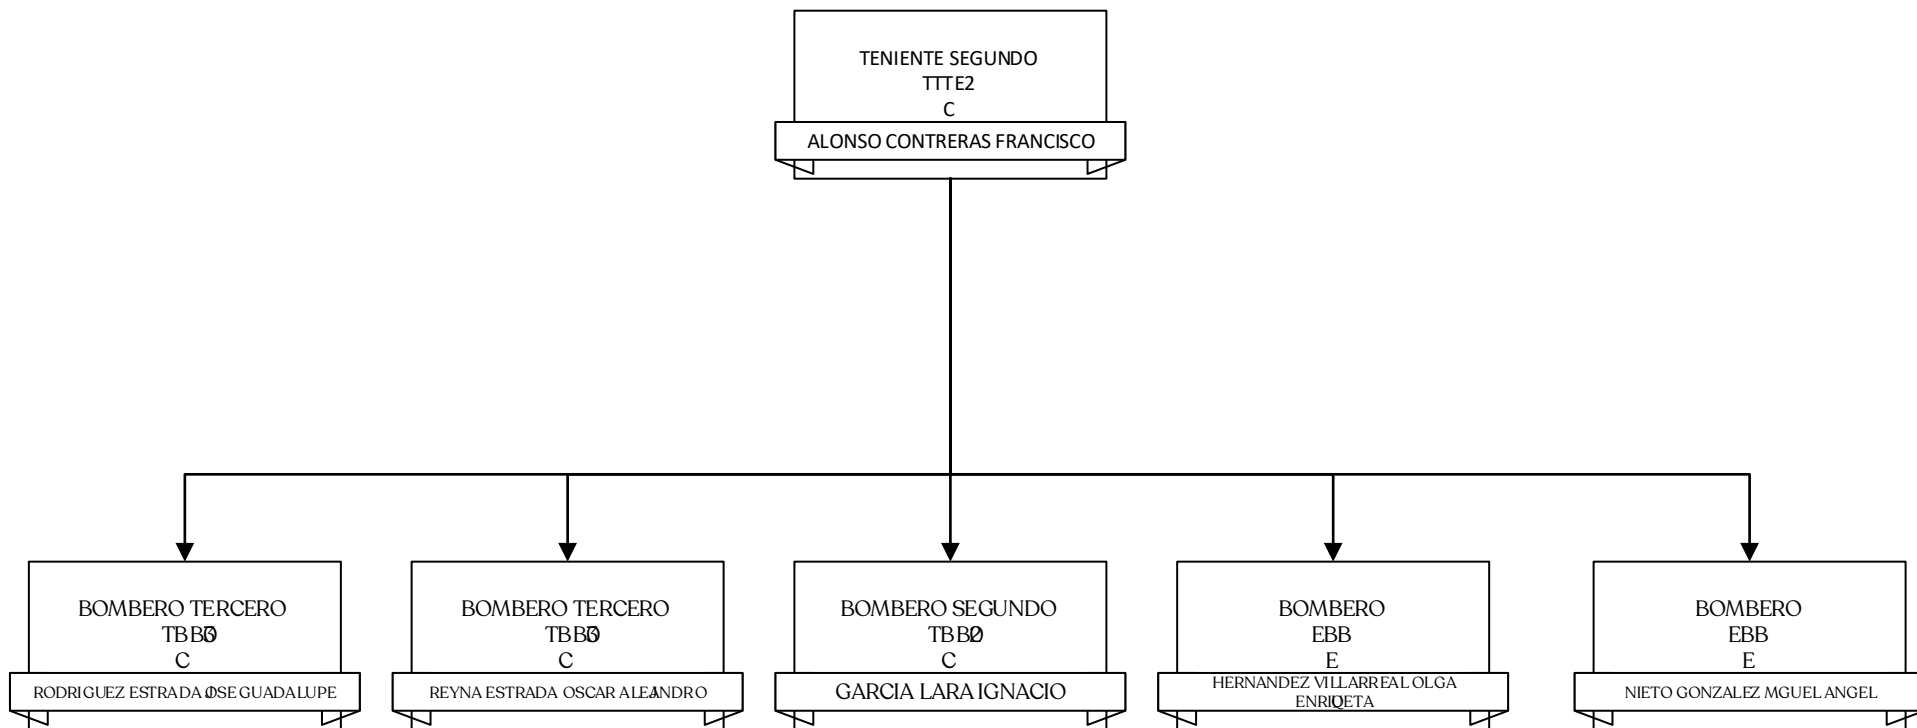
TENIENTE SEGUNDO
TTTE2
C
ALONSO CONTRERAS FRANCISCO

BOMBERO TERCERO
TBB3
C
RODRIGUEZ ESTRADA JOSE GUADALUPE

BOMBERO TERCERO
TBB3
C
REYNA ESTRADA OSCAR ALEJANDRO

BOMBERO SEGUNDO
TBB2
C
GARCIA LARA IGNACIO

BOMBERO
EBB
E
HERNANDEZ VILLARREAL OLGA ENRIQETA

BOMBERO
EBB
E
NIETO GONZALEZ MGUEL ANGEL